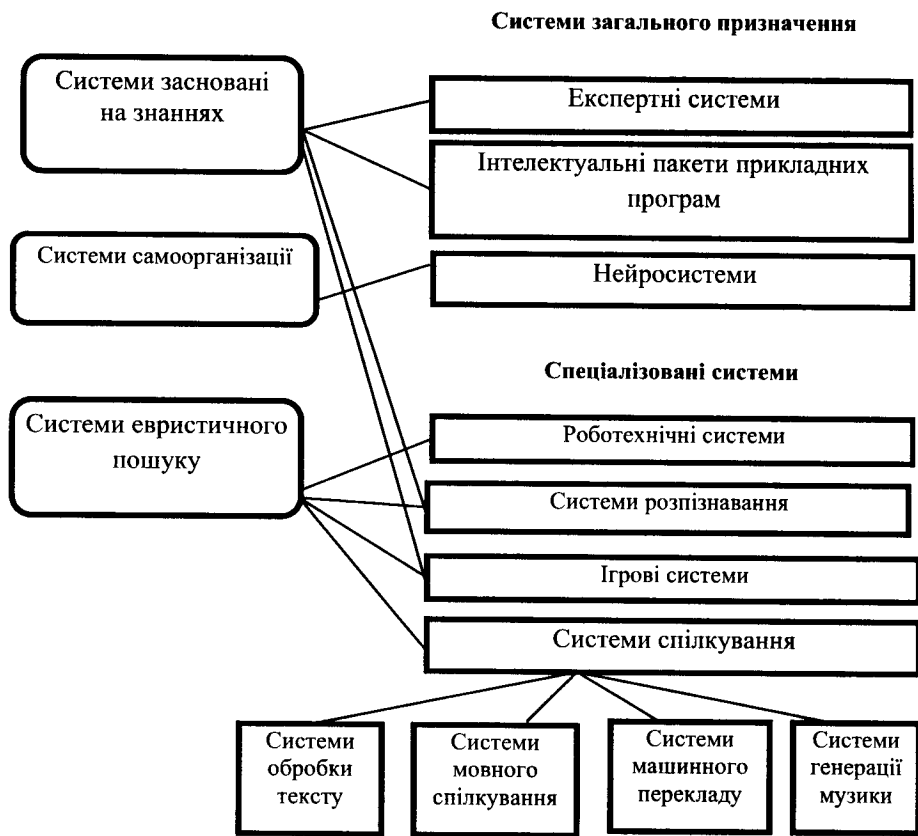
Системи загального призначення

Системи засновані на знаннях

Експертні системи

Інтелектуальні пакети прикладних програм

Системи самоорганізації

Нейросистеми

Спеціалізовані системи

Системи евристичного пошуку

Роботехнічні системи

Системи розпізнавання

Ігрові системи

Системи спілкування

Системи обробки тексту

Системи мовного спілкування

Системи машинного перекладу

Системи генерації музики